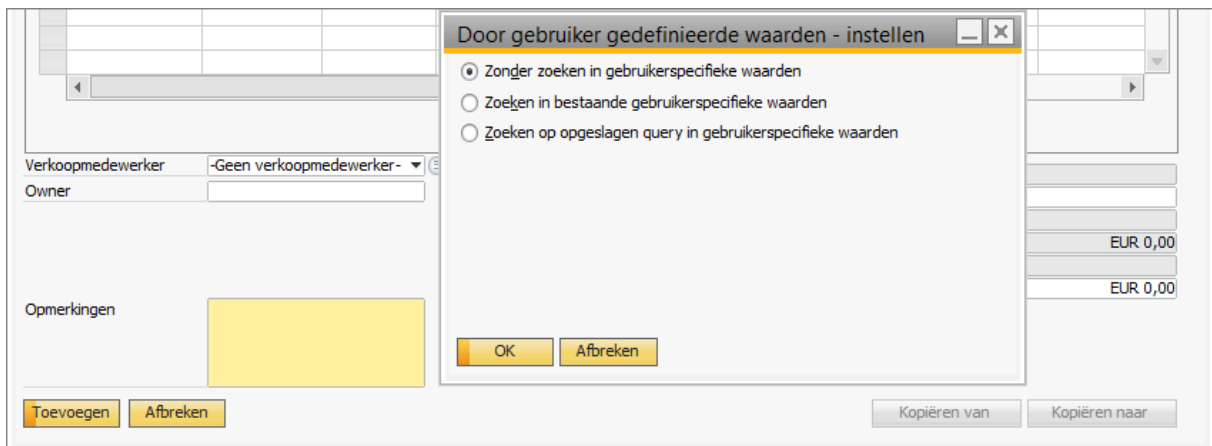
Door gebruiker gedefinieerde waarden - instellen

Zonder zoeken in gebruikerspecifieke waarden
Zoeken in bestaande gebruikerspecifieke waarden
Zoeken op opgeslagen query in gebruikerspecifieke waarden

OK
Afbreken

Verkoopmedewerker
-Geen verkoopmedewerker-
Owner

EUR 0,00
EUR 0,00

Opmerkingen

Toevoegen
Afbreken

Kopiëren van
Kopiëren naar